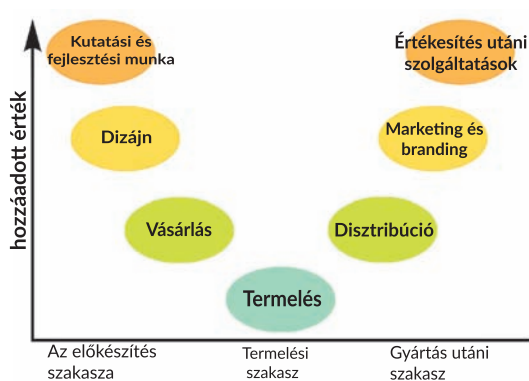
hozzáadott érték

Kutatási és fejlesztési munka

Értékesítés utáni szolgáltatások

Dizájn

Marketing és branding

Vásárlás

Disztribúció

Termelés

Az előkészítés szakasza

Termelési szakasz

Gyártás utáni szakasz